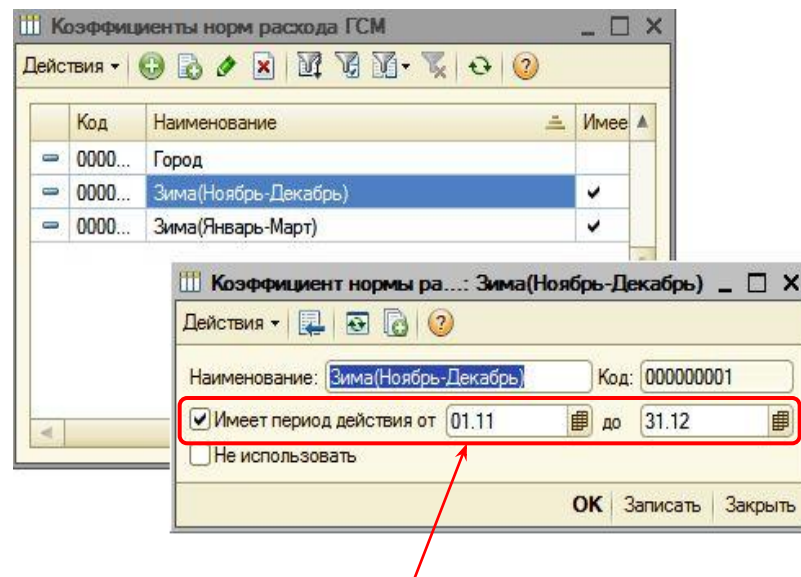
Коэффициенты норм расхода ГСМ

Действия

| | Код | Наименование | Имее |
|---|---|---|---|
| | 0000... | Город | |
| | 0000... | Зима(Ноябрь-Декабрь) | ✔ |
| | 0000... | Зима(Январь-Март) | ✔ |

Коэффициент нормы ра...: Зима(Ноябрь-Декабрь)

Действия

Наименование: Зима(Ноябрь-Декабрь) Код: 000000001

Имеет период действия от 01.11 до 31.12

Не использовать

OK Записать Закрыть